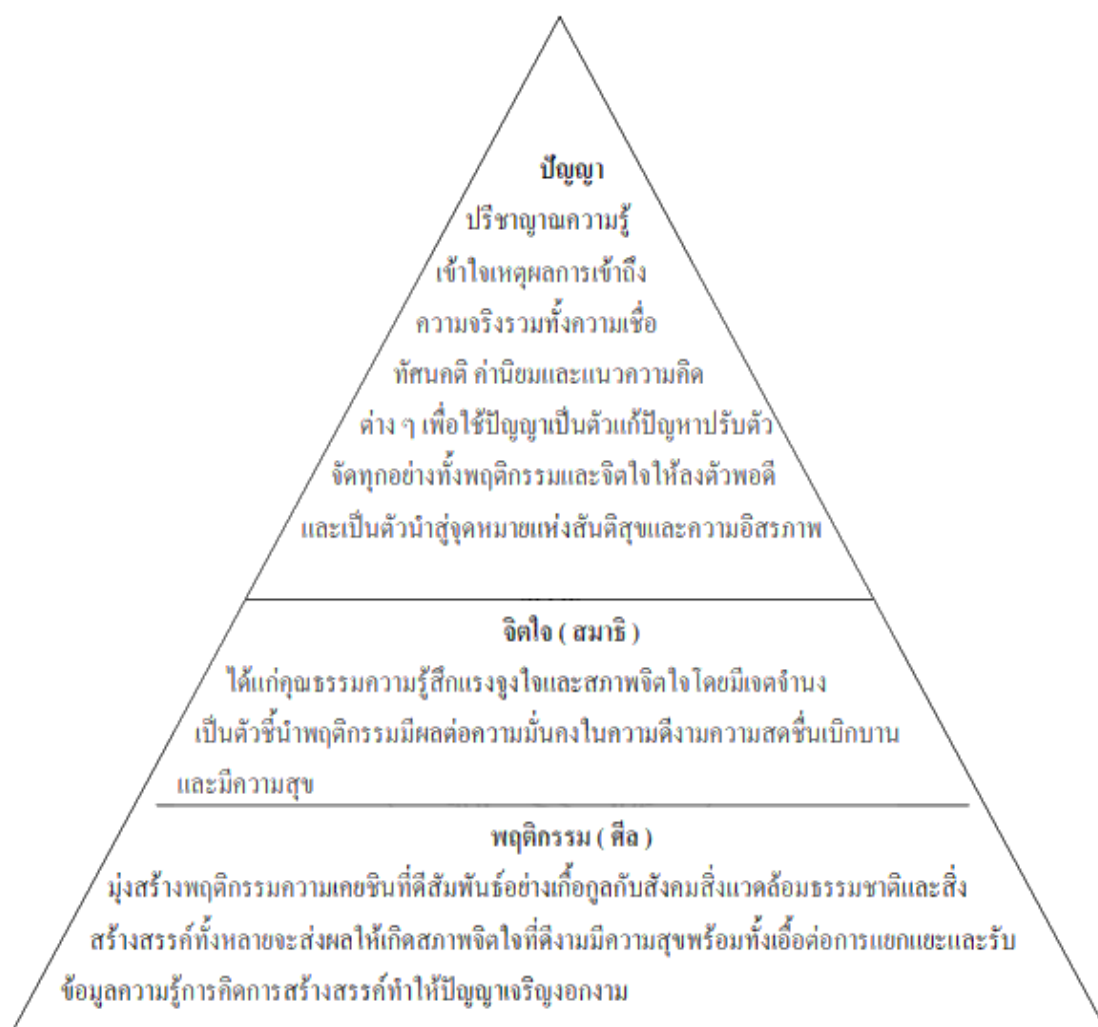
ปัญญา

ปรีชาญาณความรู้ เข้าใจเหตุผลการเข้าถึง ความจริงรวมทั้งความเชื่อ ทัศนคติ ค่านิยมและแนวความคิด ต่าง ๆ เพื่อใช้ปัญญาเป็นตัวแก้ปัญหาปรับตัว จัดทุกอย่างทั้งพฤติกรรมและจิตใจให้ลงตัวพอดี และเป็นตัวนำสู่จุดหมายแห่งสันติสุขและความอิสรภาพ

จิตใจ ( สมาธิ )

ได้แก่คุณธรรมความรู้สึกแรงจูงใจและสภาพจิตใจโดยมีเจตจำนง เป็นตัวชี้นำพฤติกรรมมีผลต่อความมั่นคงในความดีงามความสดชื่นเบิกบาน และมีความสุข

พฤติกรรม ( ศีล )

มุ่งสร้างพฤติกรรมความเคยชินที่ดีสัมพันธ์อย่างเกื้อกูลกับสังคมสิ่งแวดล้อมธรรมชาติและสิ่งสร้างสรรค์ทั้งหลายจะส่งผลให้เกิดสภาพจิตใจที่ดีงามมีความสุขพร้อมทั้งเอื้อต่อการแยกแยะและรับข้อมูลความรู้การคิดการสร้างสรรค์ทำให้ปัญญาเจริญงอกงาม